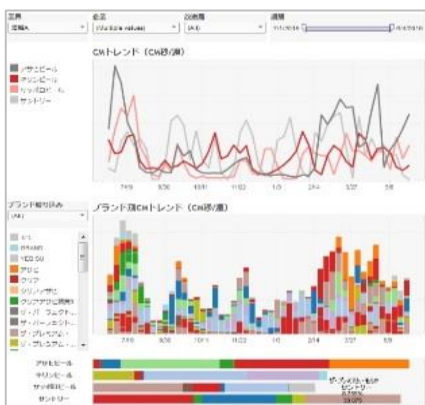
地域 | 企業 | 放送局 | 期間
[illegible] | (Multiple values) | (All) | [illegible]

CMトレンド（CM秒/週）

アサヒビール
キリンビール
サッポロビール
サントリー

ブランド絞り込み
(All)

ブランド別CMトレンド（CM秒/週）

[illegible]
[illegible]
YEBISU
アサヒ
クリア
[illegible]
クリアアサヒ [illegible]
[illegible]
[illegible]
ザ・プレミアム・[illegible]
ザ・プレミアム・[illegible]

アサヒビール
キリンビール
サッポロビール
サントリー

ザ・プレミアム・モルツ
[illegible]
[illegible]